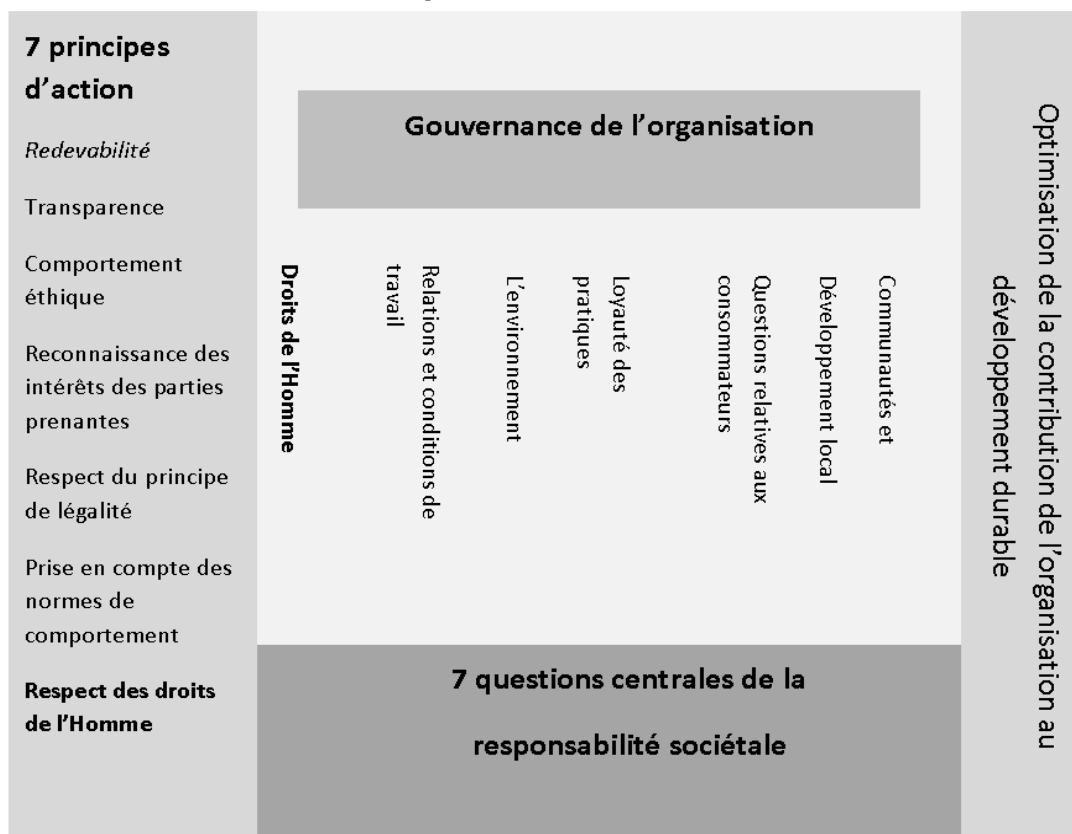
7 principes d'action

Redevabilité

Transparence

Comportement éthique

Reconnaissance des intérêts des parties prenantes

Respect du principe de légalité

Prise en compte des normes de comportement

Respect des droits de l'Homme

Gouvernance de l'organisation

Droits de l'Homme

Relations et conditions de travail

L'environnement

Loyauté des pratiques

Questions relatives aux consommateurs

Communautés et Développement local

7 questions centrales de la responsabilité sociétale

Optimisation de la contribution de l'organisation au développement durable